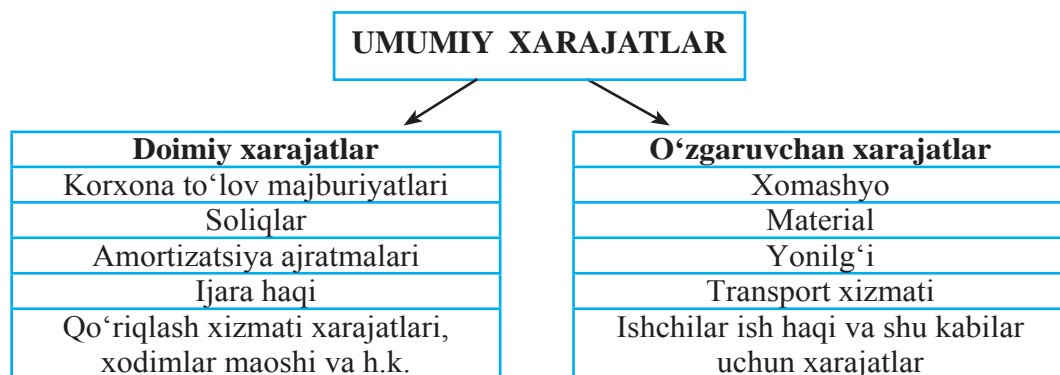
UMUMIY XARAJATLAR

| Doimiy xarajatlar |
|---|
| Korxona to‘lov majburiyatlari |
| Soliqlar |
| Amortizatsiya ajratmalari |
| Ijara haqi |
| Qo‘riqlash xizmati xarajatlari, xodimlar maoshi va h.k. |

| O‘zgaruvchan xarajatlar |
|---|
| Xomashyo |
| Material |
| Yonilg‘i |
| Transport xizmati |
| Ishchilar ish haqi va shu kabilar uchun xarajatlar |